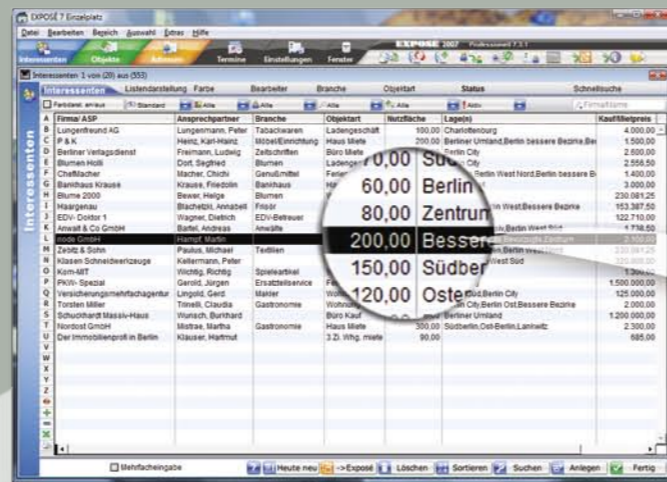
EXPOSÉ 7 Einzelplatz

Datei Bearbeiten Bereich Auswahl Extras Hilfe

Interessenten Objekte Adressen Termine Einstellungen Fenster

EXPOSE 2007 Professional 7.3.1

Interessenten 1 von (20) aus (553)

Interessenten Listendarstellung Farbe Bearbeiter Branche Objektart Status Schnellsuche

Periodisch: ein/aus Standard Alle Alle Alle Alle Aktiv Firmenname

| | Firma/ ASP | Ansprechpartner | Branche | Objektart | Nutzfläche | Lage(n) | Kauf/Mietpreis |
|---|---|---|---|---|---|---|---|
| A | Lungenfreund AG | Lungenmann, Peter | Tabakwaren | Ladengeschäft | 100,00 | Charlottenburg | 4.000,00 |
| B | P & K | Heinz, Karl-Heinz | Möbel/Einrichtung | Haus Miete | 200,00 | Berliner Umland,Berlin bessere Bezirke,Be | 1.500,00 |
| C | Berliner Verlagsdienst | Freimann, Ludwig | Zeitschriften | Büro Miete | 70,00 | Berlin City | 2.500,00 |
| D | Blumen Holli | Dort, Siegfried | Blumen | Ladengeschäft | 60,00 | Berlin City | 2.556,50 |
| E | Chefkoch | Macher, Chichi | Genußmittel | | 80,00 | Berlin West Nord,Berlin bessere B | 1.400,00 |
| F | Bankhaus Krause | Krause, Friedolin | Bankhaus | | 200,00 | | 3.000,00 |
| G | Blume 2000 | Bewer, Helge | Blumen | | 150,00 | | 230.081,25 |
| H | Haargenau | Blachetzki, Annabell | Frisör | | 120,00 | Berlin West,Bessere Bezirke | 153.387,50 |
| I | EDV- Doktor 1 | Wagner, Dietrich | EDV-Betreuer | | | | 122.710,00 |
| J | Anwalt & Co GmbH | Bartel, Andreas | Anwälte | | | Berlin West Süd | 1.778,50 |
| K | node GmbH | Hampf, Martin | | | | Bezirke,Zentrum | 3.150,00 |
| L | Zwitz & Sohn | Paulus, Michael | Textilien | | | Berlin West Süd | 230.081,25 |
| M | Klasen Schneiderzeuge | Kellermann, Peter | | | | West Süd | 320.000,00 |
| N | Kom-MIT | Wichtig, Richtig | Spielartikel | | | | 1.300,00 |
| O | PKW- Spezial | Gerold, Jürgen | Ersatzteilservice | | | | 1.500.000,00 |
| P | Versicherungsmehrfachagentur | Lingold, Gerd | Makler | | | Süd,Berlin City | 125.000,00 |
| Q | Torsten Miller | Trinelli, Claudia | Gastronomie | | | Berlin City,Berlin Ost,Bessere Bezirke | 2.000,00 |
| R | Schuchhardt Massiv-Haus | Wunsch, Burkhard | | Büro Kauf | | Berliner Umland | 1.200.000,00 |
| S | Nordost GmbH | Mistrae, Martha | Gastronomie | Haus Miete | 300,00 | Südberlin,Ost-Berlin,Lankwitz | 2.300,00 |
| T | Der Immobilienprofi in Berlin | Klauser, Hartmut | | 3.Zi. Whg. miete | 90,00 | | 685,00 |

70,00 Sü
60,00 Berlin
80,00 Zentrum
200,00 Bessere
150,00 Südber
120,00 Oste

Mehrfacheingabe Heute neu ->Exposé Löschen Sortieren Suchen Anlegen Fertig